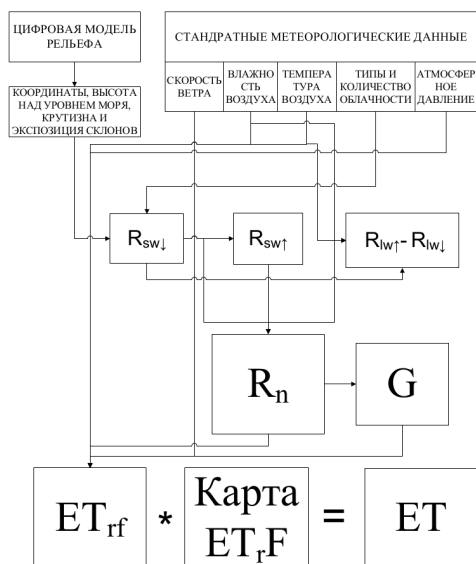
ЦИФРОВАЯ МОДЕЛЬ РЕЛЬЕФА

СТАНДАРТНЫЕ МЕТЕОРОЛОГИЧЕСКИЕ ДАННЫЕ

СКОРОСТЬ ВЕТРА

ВЛАЖНОСТЬ ВОЗДУХА

ТЕМПЕРАТУРА ВОЗДУХА

ТИПЫ И КОЛИЧЕСТВО ОБЛАЧНОСТИ

АТМОСФЕРНОЕ ДАВЛЕНИЕ

КООРДИНАТЫ, ВЫСОТА НАД УРОВНЕМ МОРЯ, КРУТИЗНА И ЭКСПОЗИЦИЯ СКЛОНОВ

$R_{sw\downarrow}$

$R_{sw\uparrow}$

$R_{lw\uparrow}$- $R_{lw\downarrow}$

$R_n$

G

$ET_{rf}$ * Карта $ET_rF$ = ET